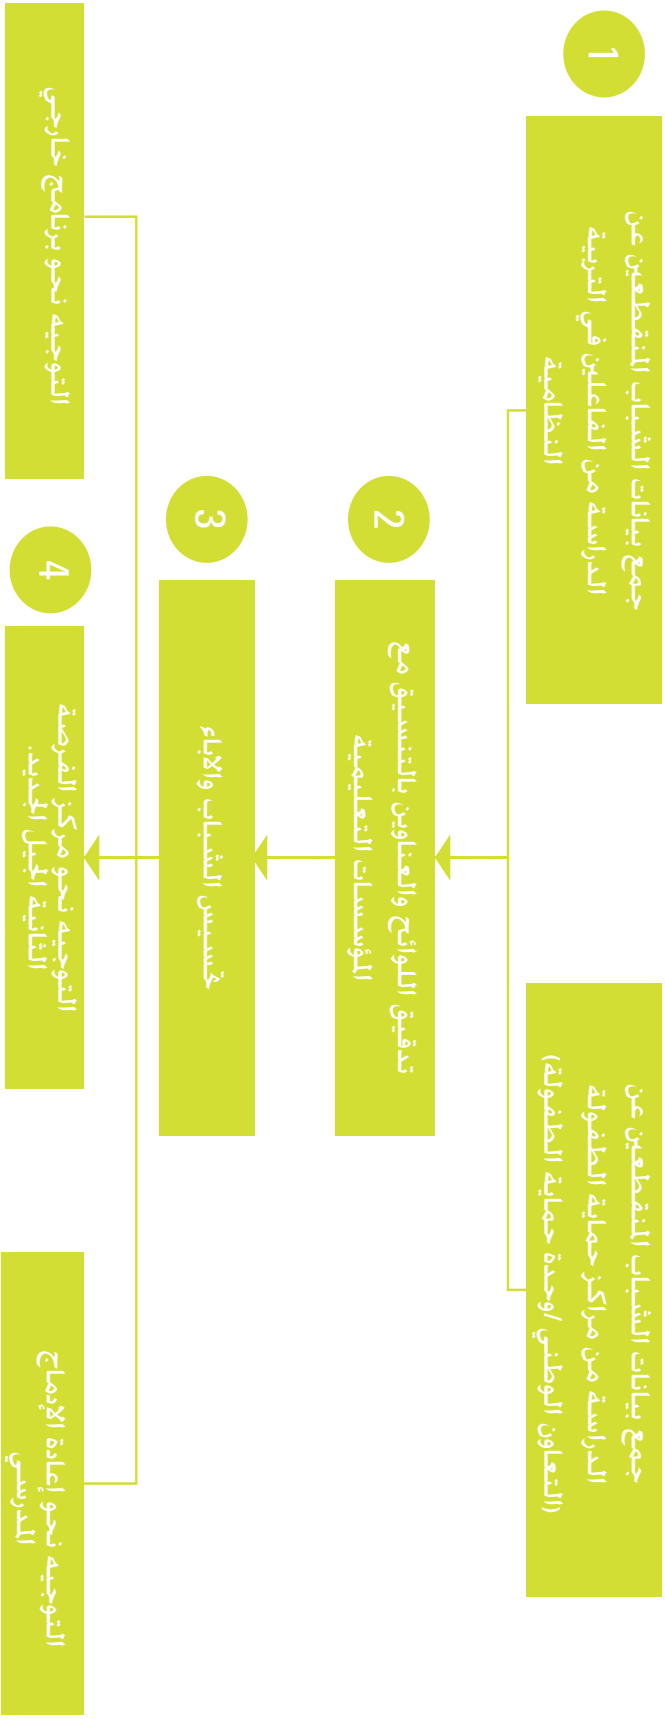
1

جمع بيانات الشباب المنقطعين عن الدراسة من الفاعلين في التربية النظامية

جمع بيانات الشباب المنقطعين عن الدراسة من مراكز حماية الطفولة (التعاون الوطني /وحدة حماية الطفولة)

2

تدقيق اللوائح والعناوين بالتنسيق مع المؤسسات التعليمية

3

تحسيس الشباب والآباء

4

التوجيه نحو برنامج خارجي

التوجيه نحو مراكز الفرصة الثانية الجيل الجديد.

التوجيه نحو إعادة الإدماج المدرسي